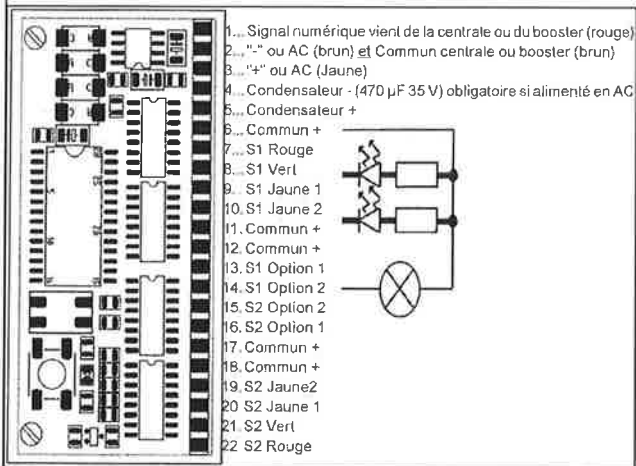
1... Signal numérique vient de la centrale ou du booster (rouge)
2... "-" ou AC (brun) et Commun centrale ou booster (brun)
3... "+" ou AC (Jaune)
4... Condensateur - (470 µF 35 V) obligatoire si alimenté en AC
5... Condensateur +
6... Commun +
7... S1 Rouge
8... S1 Vert
9... S1 Jaune 1
10. S1 Jaune 2
11. Commun +
12. Commun +
13. S1 Option 1
14. S1 Option 2
15. S2 Option 2
16. S2 Option 1
17. Commun +
18. Commun +
19. S2 Jaune2
20 S2 Jaune 1
21. S2 Vert
22 S2 Rouge